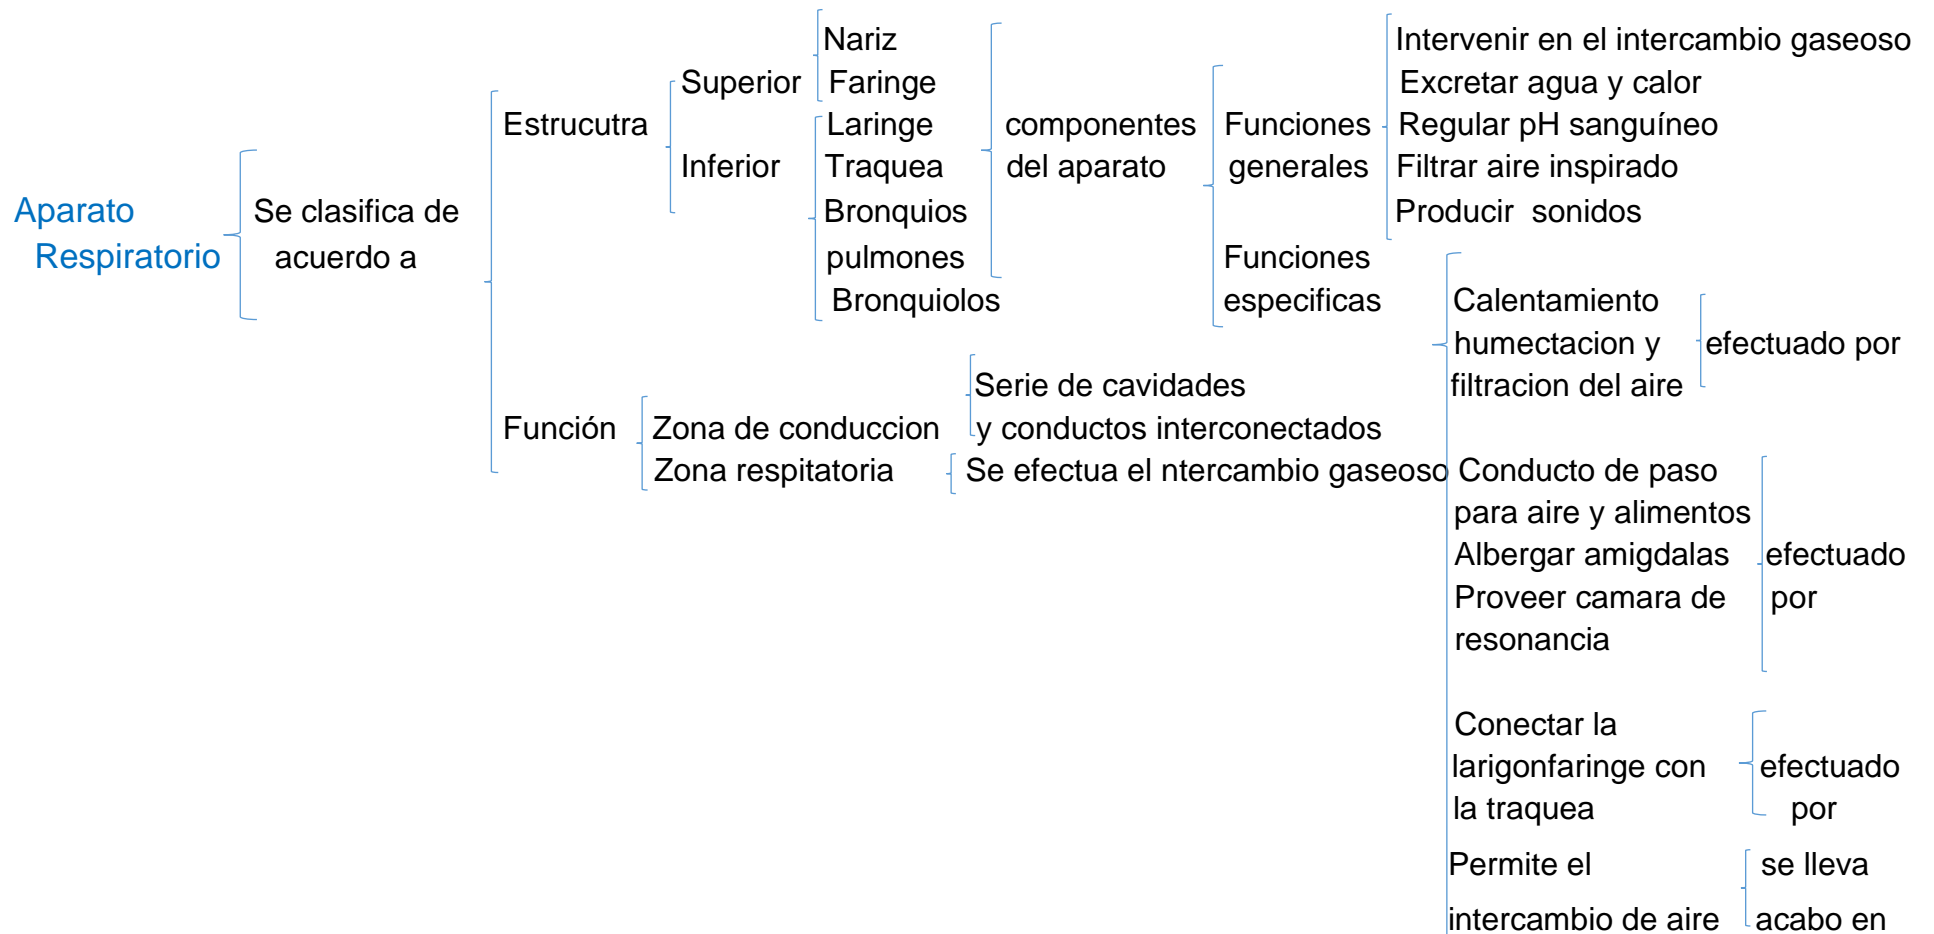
Aparato Respiratorio

Se clasifica de acuerdo a

Estrucutra

Superior

Nariz
Faringe

Inferior

Laringe
Traquea
Bronquios
pulmones
Bronquiolos

componentes del aparato

Funciones generales

Intervenir en el intercambio gaseoso
Excretar agua y calor
Regular pH sanguíneo
Filtrar aire inspirado
Producir sonidos

Funciones especificas

Calentamiento humectacion y filtracion del aire

efectuado por

Conducto de paso para aire y alimentos
Albergar amigdalas
Proveer camara de resonancia

efectuado por

Conectar la larigonfaringe con la traquea

efectuado por

Permite el intercambio de aire

se lleva acabo en

Función

Zona de conduccion

Serie de cavidades y conductos interconectados

Zona respitatoria

Se efectua el ntercambio gaseoso